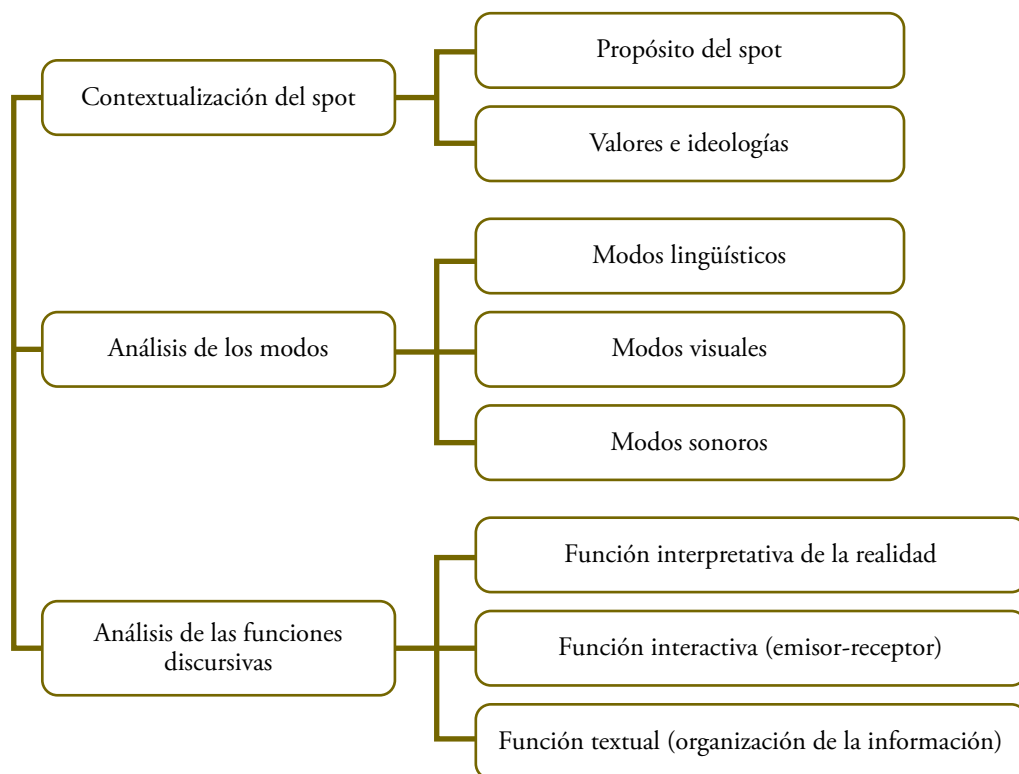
Contextualización del spot

Propósito del spot

Valores e ideologías

Análisis de los modos

Modos lingüísticos

Modos visuales

Modos sonoros

Análisis de las funciones discursivas

Función interpretativa de la realidad

Función interactiva (emisor-receptor)

Función textual (organización de la información)